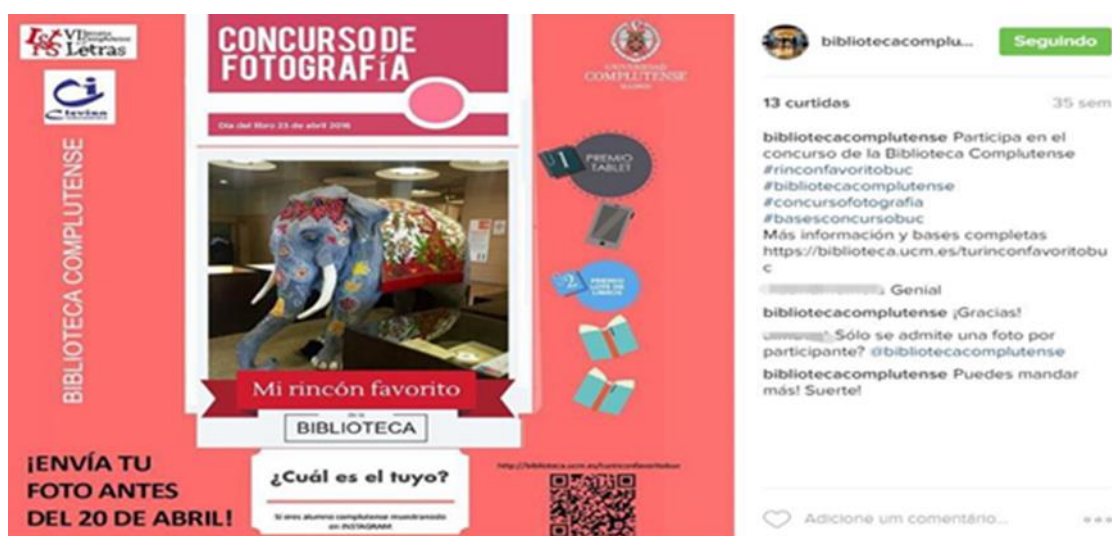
VI Letras

Ci

BIBLIOTECA COMPLUTENSE

CONCURSO DE FOTOGRAFÍA

Día del libro 23 de abril 2016

UNIVERSIDAD COMPLUTENSE MADRID

1 PREMIO TABLET

2 PREMIO LOTE DE LIBROS

Mi rincón favorito

de la

BIBLIOTECA

¡ENVÍA TU FOTO ANTES DEL 20 DE ABRIL!

¿Cuál es el tuyo?

Si eres alumno complutense muéstranoslo en INSTAGRAM

http://biblioteca.ucm.es/turinconfavoritobuc

bibliotecacomplu... Seguindo

13 curtidas 35 sem

bibliotecacomplutense Participa en el concurso de la Biblioteca Complutense #rinconfavoritobuc #bibliotecacomplutense #concursofotografia #basesconcursobuc Más información y bases completas https://biblioteca.ucm.es/turinconfavoritobuc

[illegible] Genial

bibliotecacomplutense ¡Gracias!

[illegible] Sólo se admite una foto por participante? @bibliotecacomplutense

bibliotecacomplutense Puedes mandar más! Suerte!

Adicione um comentário...